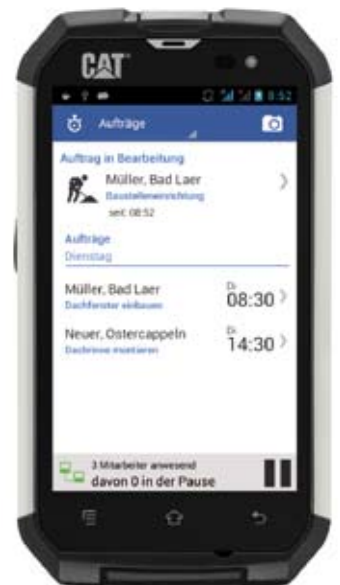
CAT

8:52

Aufträge

Auftrag in Bearbeitung

Müller, Bad Laer
Baustelleneinrichtung
seit: 08:52

Aufträge
Dienstag

Müller, Bad Laer
Dachfenster einbauen
Di
08:30

Neuer, Ostercappeln
Dachrinne montieren
Di
14:30

3 Mitarbeiter anwesend
davon 0 in der Pause